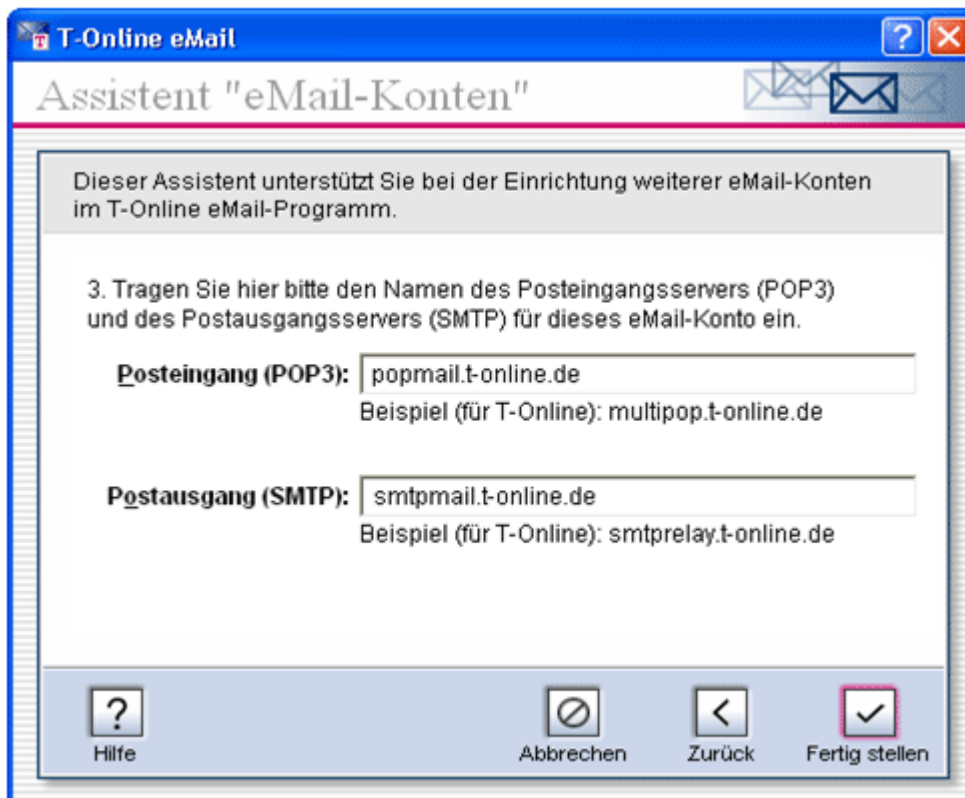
T-Online eMail

Assistent "eMail-Konten"

Dieser Assistent unterstützt Sie bei der Einrichtung weiterer eMail-Konten im T-Online eMail-Programm.

3. Tragen Sie hier bitte den Namen des Posteingangsservers (POP3) und des Postausgangsservers (SMTP) für dieses eMail-Konto ein.

Posteingang (POP3): popmail.t-online.de

Beispiel (für T-Online): multipop.t-online.de

Postausgang (SMTP): smtpmail.t-online.de

Beispiel (für T-Online): smtprelay.t-online.de

Hilfe

Abbrechen

Zurück

Fertig stellen